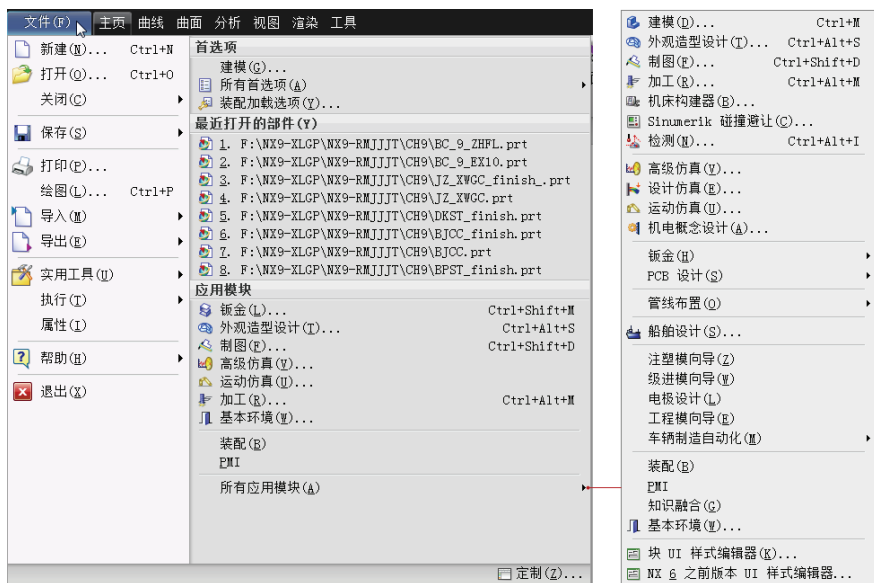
文件(F) 主页 曲线 曲面 分析 视图 渲染 工具

新建(N)... Ctrl+N
打开(O)... Ctrl+O
关闭(C)
保存(S)
打印(P)...
绘图(L)... Ctrl+P
导入(M)
导出(E)
实用工具(U)
执行(T)
属性(I)
帮助(H)
退出(X)

首选项
建模(G)...
所有首选项(A)
装配加载选项(Y)...
最近打开的部件(Y)
1. F:\NX9-XLGP\NX9-RMJJJT\CH9\BC_9_ZHFL.prt
2. F:\NX9-XLGP\NX9-RMJJJT\CH9\BC_9_EX10.prt
3. F:\NX9-XLGP\NX9-RMJJJT\CH9\JZ_XWGC_finish_.prt
4. F:\NX9-XLGP\NX9-RMJJJT\CH9\JZ_XWGC.prt
5. F:\NX9-XLGP\NX9-RMJJJT\CH9\DKST_finish.prt
6. F:\NX9-XLGP\NX9-RMJJJT\CH9\BJCC_finish.prt
7. F:\NX9-XLGP\NX9-RMJJJT\CH9\BJCC.prt
8. F:\NX9-XLGP\NX9-RMJJJT\CH9\BPST_finish.prt
应用模块
钣金(L)... Ctrl+Shift+M
外观造型设计(T)... Ctrl+Alt+S
制图(P)... Ctrl+Shift+D
高级仿真(V)...
运动仿真(U)...
加工(R)... Ctrl+Alt+M
基本环境(W)...
装配(B)
PMI
所有应用模块(A)
定制(Z)...

建模(D)... Ctrl+M
外观造型设计(T)... Ctrl+Alt+S
制图(P)... Ctrl+Shift+D
加工(R)... Ctrl+Alt+M
机床构建器(B)...
Sinumerik 碰撞避让(C)...
检测(N)... Ctrl+Alt+I
高级仿真(V)...
设计仿真(E)...
运动仿真(U)...
机电概念设计(A)...
钣金(H)
PCB 设计(S)
管线布置(O)
船舶设计(S)...
注塑模向导(Z)
级进模向导(W)
电极设计(L)
工程模向导(E)
车辆制造自动化(M)
装配(B)
PMI
知识融合(G)
基本环境(W)...
块 UI 样式编辑器(K)...
NX 6 之前版本 UI 样式编辑器...